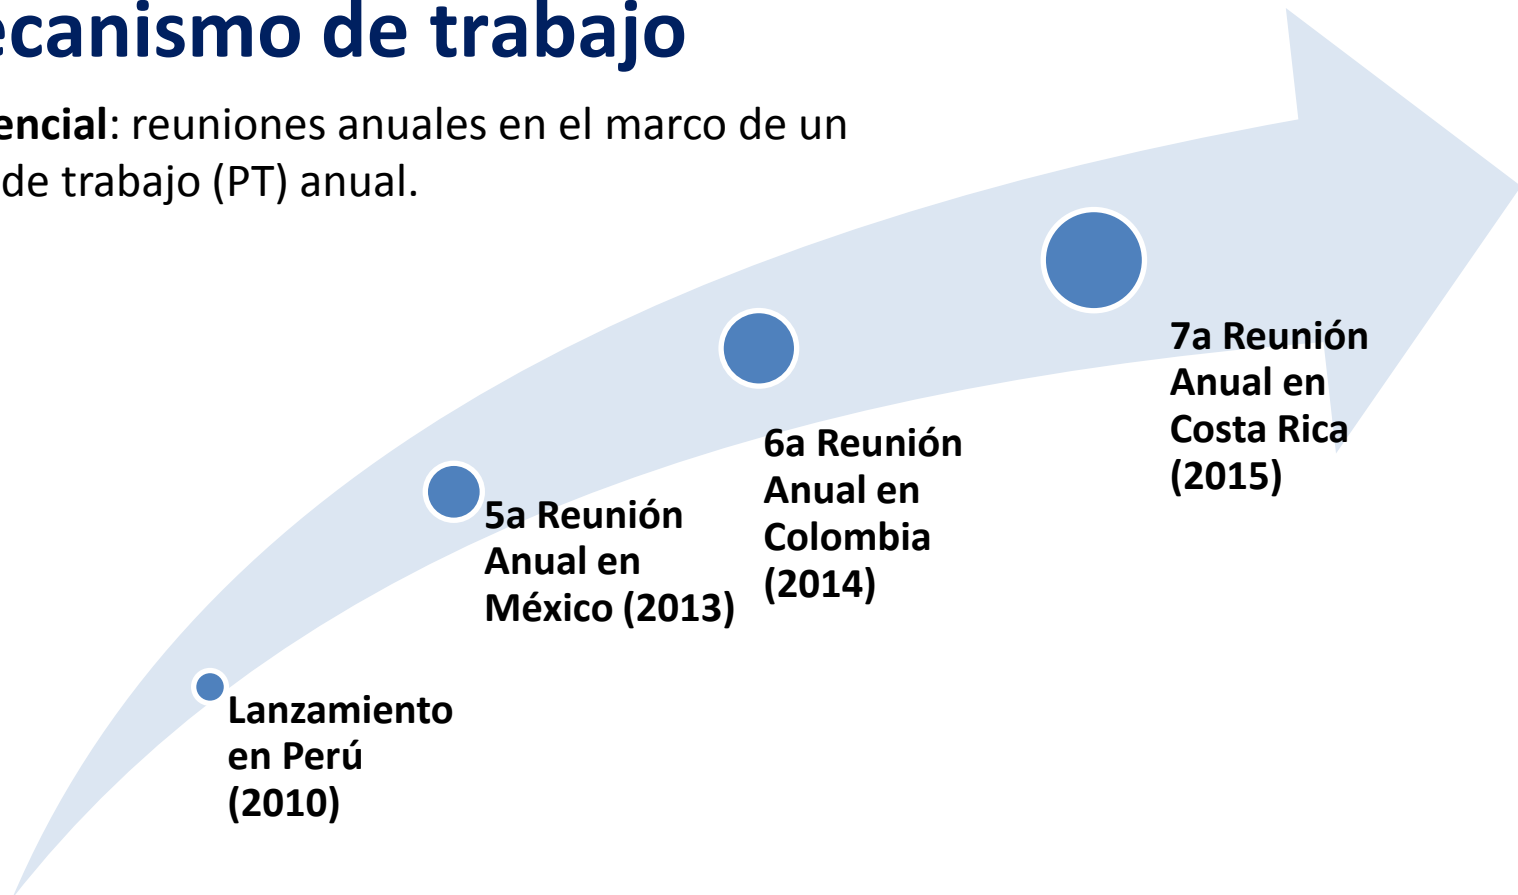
ecanismo de trabajo

encial: reuniones anuales en el marco de un de trabajo (PT) anual.

Lanzamiento en Perú (2010)

5a Reunión Anual en México (2013)

6a Reunión Anual en Colombia (2014)

7a Reunión Anual en Costa Rica (2015)